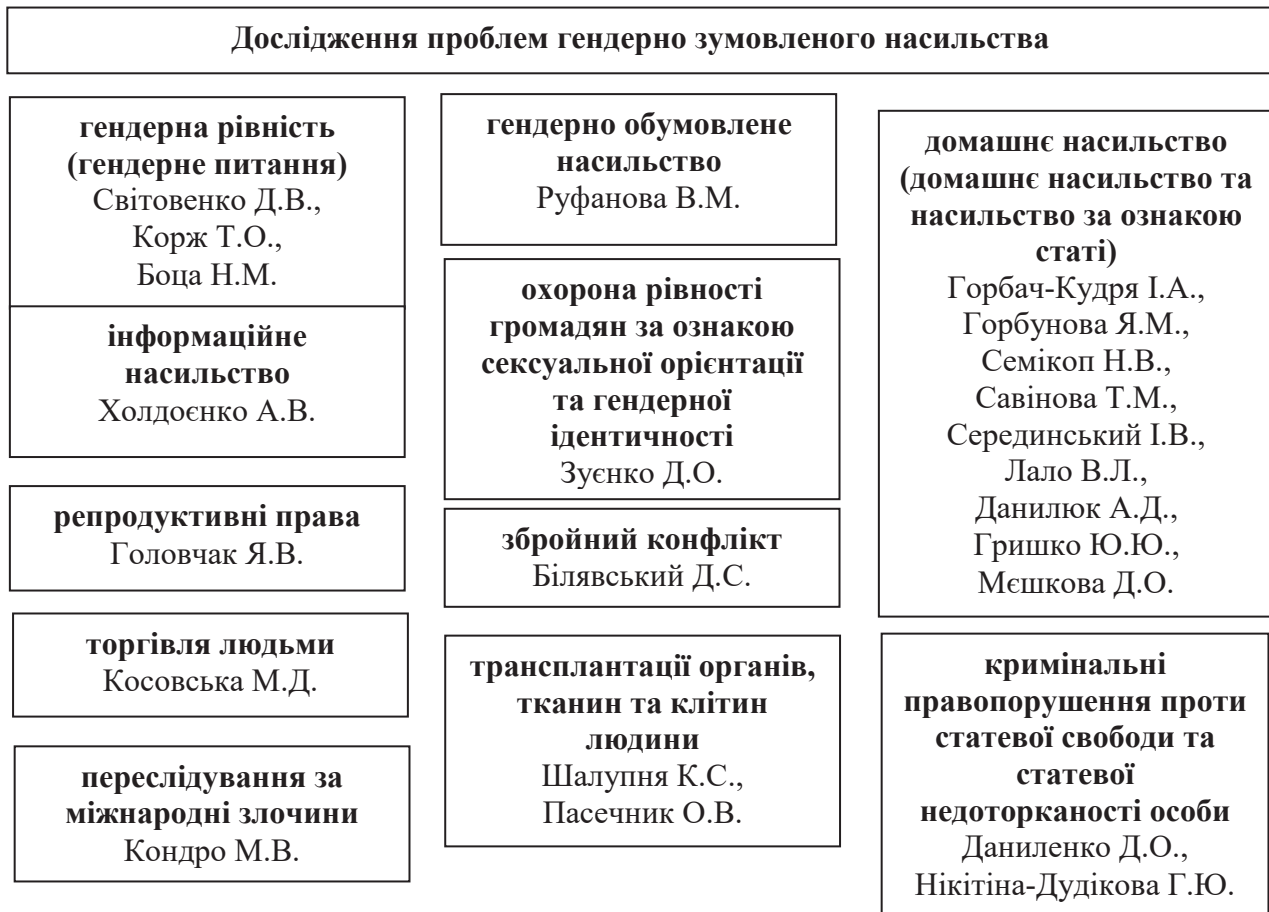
Дослідження проблем гендерно зумовленого насильства

гендерна рівність (гендерне питання)
Світовенко Д.В., Корж Т.О., Боца Н.М.

інформаційне насильство
Холдоєнко А.В.

репродуктивні права
Головчак Я.В.

торгівля людьми
Косовська М.Д.

переслідування за міжнародні злочини
Кондро М.В.

гендерно обумовлене насильство
Руфанова В.М.

охорона рівності громадян за ознакою сексуальної орієнтації та гендерної ідентичності
Зуєнко Д.О.

збройний конфлікт
Білявський Д.С.

трансплантації органів, тканин та клітин людини
Шалупня К.С., Пасечник О.В.

домашнє насильство (домашнє насильство та насильство за ознакою статі)
Горбач-Кудря І.А., Горбунова Я.М., Семікоп Н.В., Савінова Т.М., Сединський І.В., Лало В.Л., Данилюк А.Д., Гришко Ю.Ю., Мєшкова Д.О.

кримінальні правопорушення проти статевої свободи та статевої недоторканості особи
Даниленко Д.О., Нікітіна-Дудікова Г.Ю.